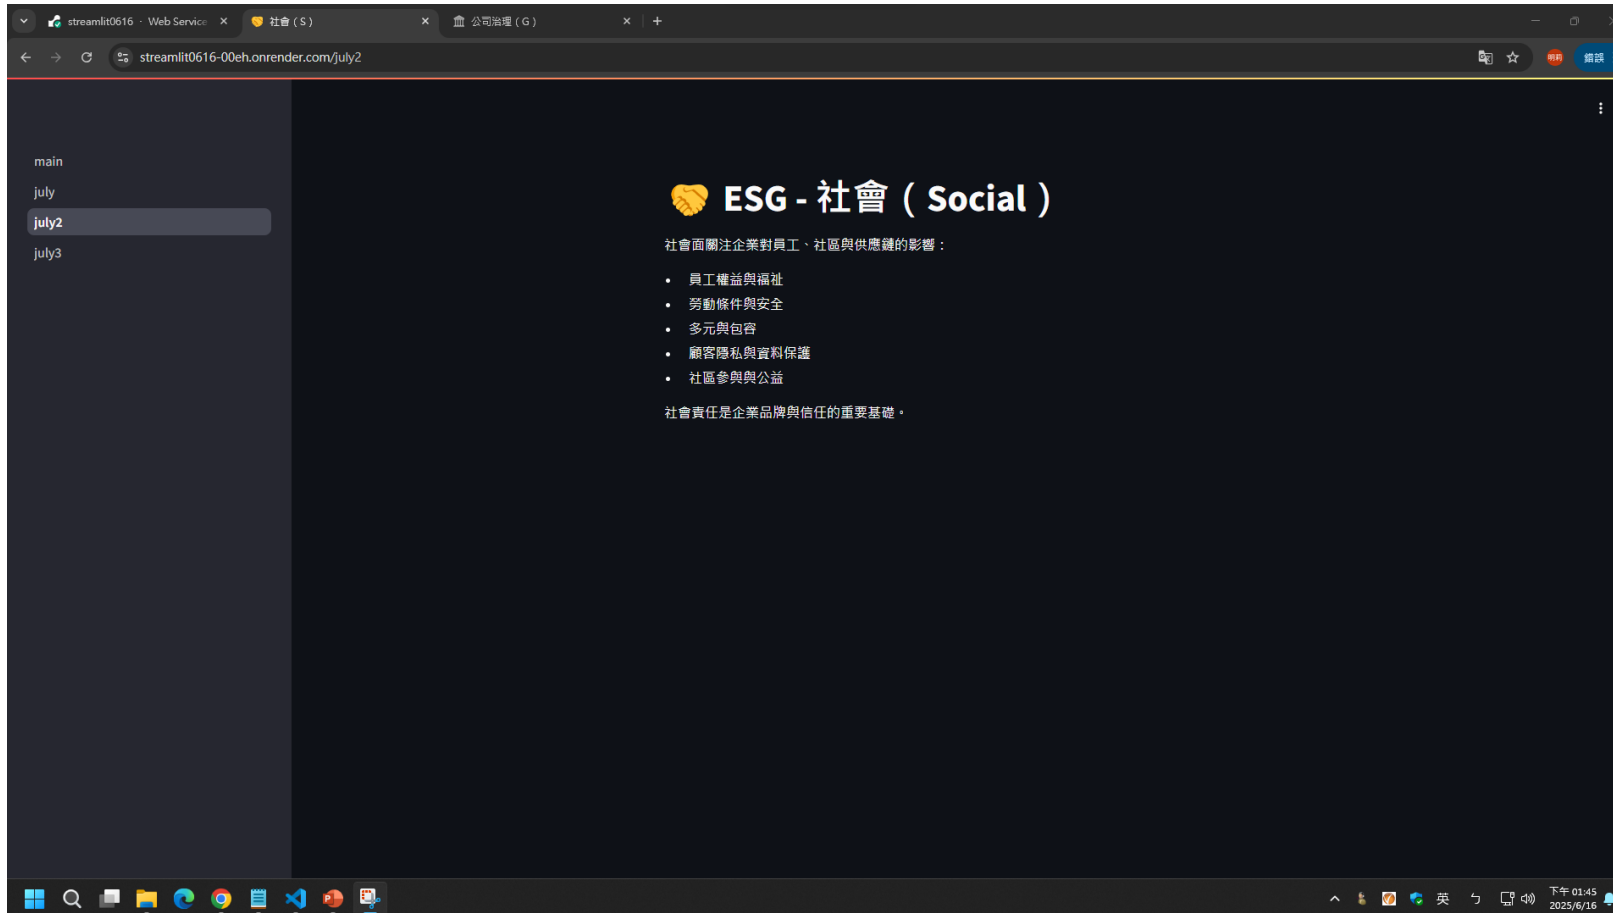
streamlit0616 · Web Service
社會（S）
公司治理（G）

streamlit0616-00eh.onrender.com/july2

錯誤

main
july
july2
july3

ESG - 社會（Social）

社會面關注企業對員工、社區與供應鏈的影響：

- 員工權益與福祉
- 勞動條件與安全
- 多元與包容
- 顧客隱私與資料保護
- 社區參與與公益

社會責任是企業品牌與信任的重要基礎。

英
下午 01:45
2025/6/16